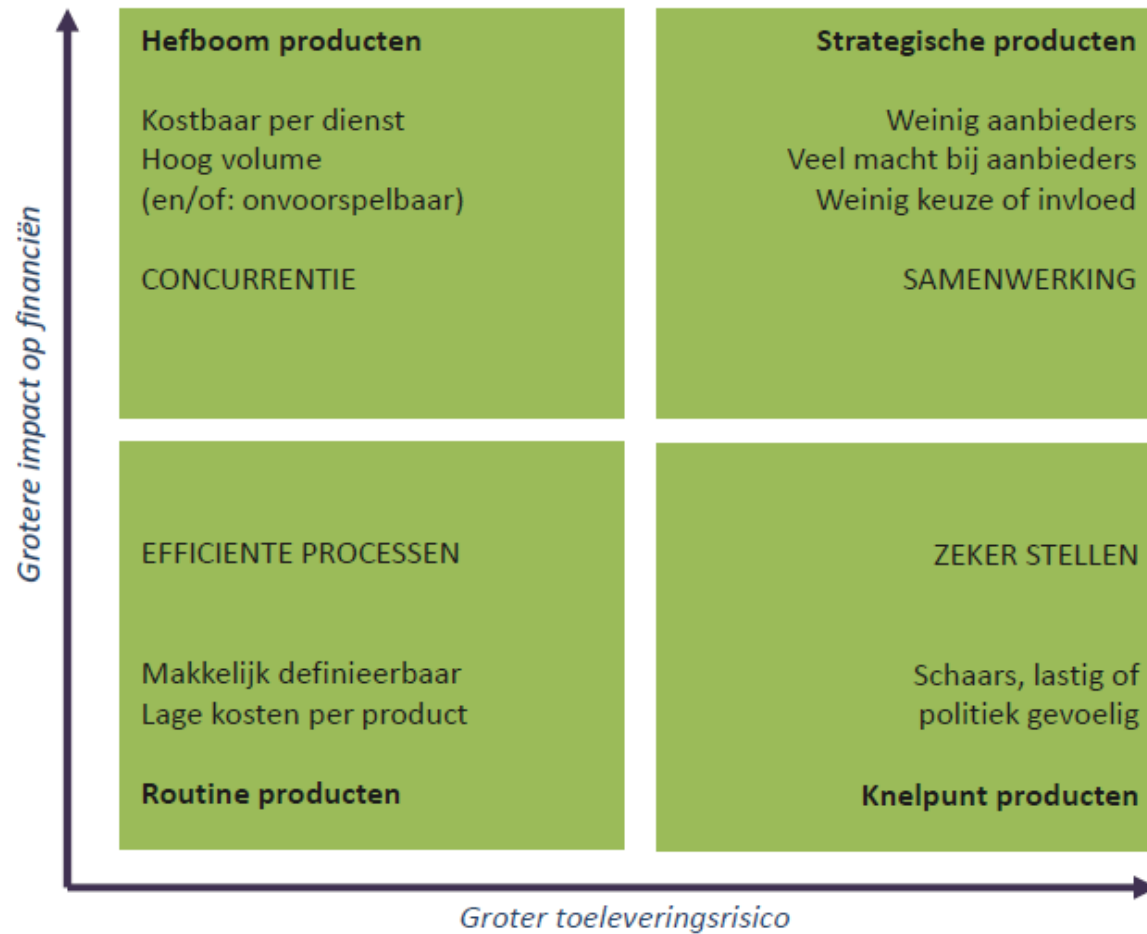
Grotere impact op financiën

Hefboom producten

Kostbaar per dienst
Hoog volume
(en/of: onvoorspelbaar)

CONCURRENTIE

Strategische producten

Weinig aanbieders
Veel macht bij aanbieders
Weinig keuze of invloed

SAMENWERKING

EFFICIENTE PROCESSEN

Makkelijk definieerbaar
Lage kosten per product

Routine producten

ZEKER STELLEN

Schaars, lastig of politiek gevoelig

Knelpunt producten

Groter toeleveringsrisico